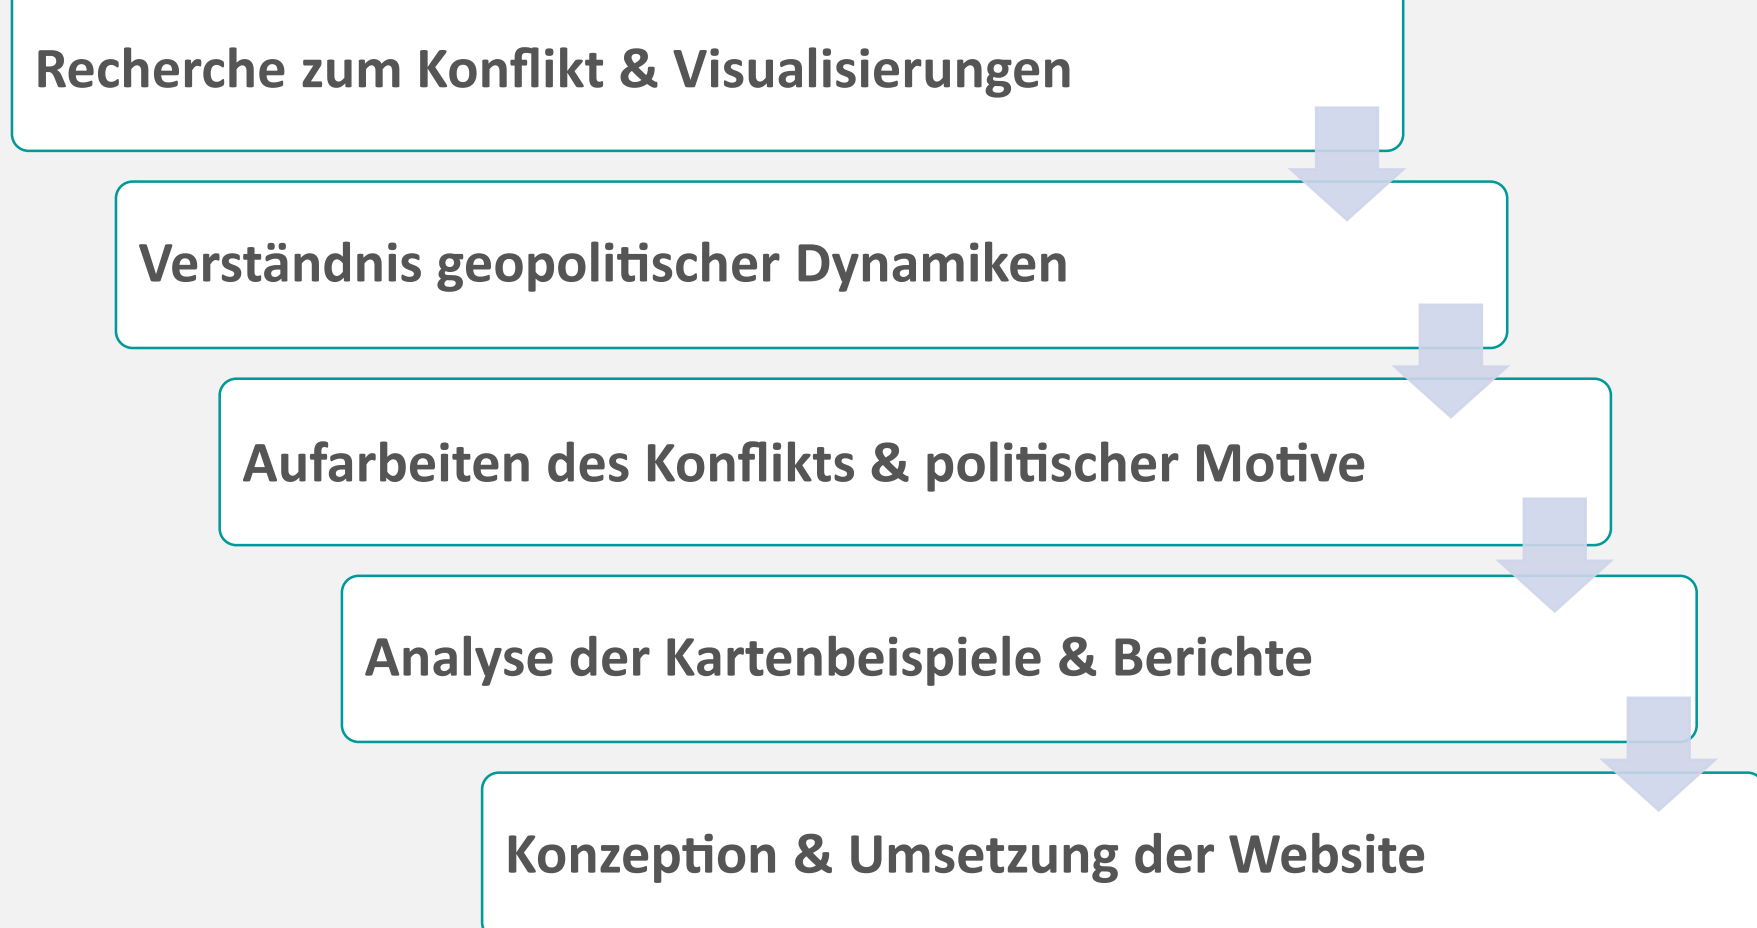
Recherche zum Konflikt & Visualisierungen

Verständnis geopolitischer Dynamiken

Aufarbeiten des Konflikts & politischer Motive

Analyse der Kartenbeispiele & Berichte

Konzeption & Umsetzung der Website